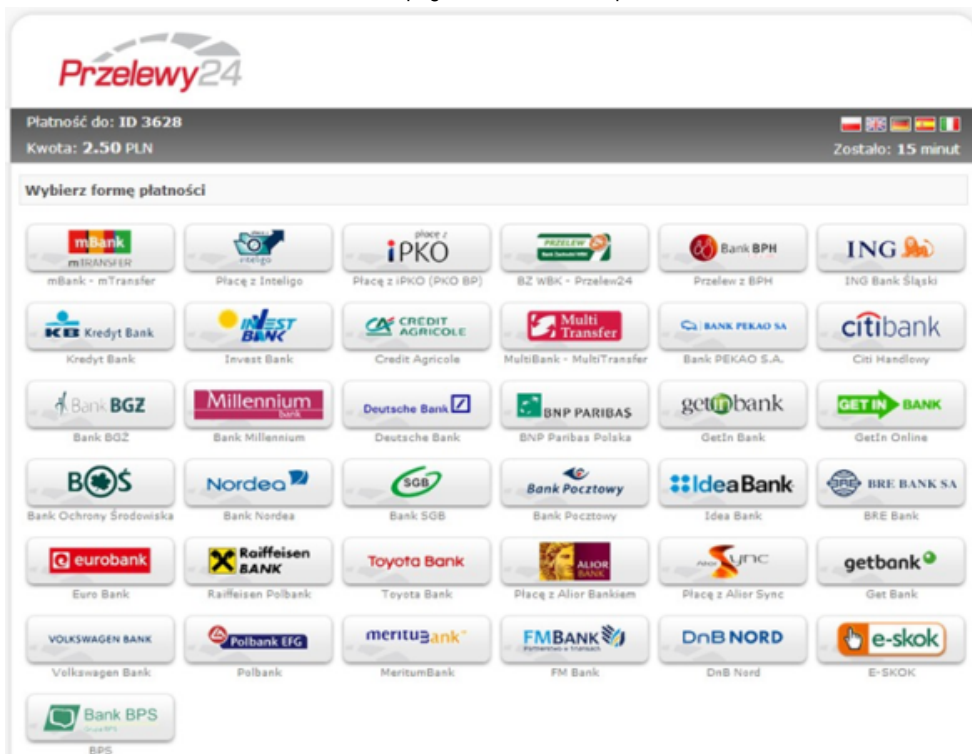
Przelewy24

Płatność do: ID 3628
Kwota: 2.50 PLN

Zostało: 15 minut

Wybierz formę płatności

| | | | | | |
|---|---|---|---|---|---|
| mBank mTRANSFER<br>mBank - mTransfer | inteligo<br>Płacę z Inteligo | płacę z iPKO<br>Płacę z iPKO (PKO BP) | PRZELEW<br>BZ WBK - Przelew24 | Bank BPH<br>Przelew z BPH | ING<br>ING Bank Śląski |
| KB Kredyt Bank<br>Kredyt Bank | INVEST BANK<br>Invest Bank | CREDIT AGRICOLE<br>Credit Agricole | Multi Transfer<br>MultiBank - MultiTransfer | BANK PEKAO SA<br>Bank PEKAO S.A. | citibank<br>Citi Handlowy |
| Bank BGZ<br>Bank BGŻ | Millennium bank<br>Bank Millennium | Deutsche Bank<br>Deutsche Bank | BNP PARIBAS<br>BNP Paribas Polska | getinbank<br>GetIn Bank | GET IN BANK<br>GetIn Online |
| BOŚ<br>Bank Ochrony Środowiska | Nordea<br>Bank Nordea | SGB<br>Bank SGB | Bank Pocztowy<br>Bank Pocztowy | IdeaBank<br>Idea Bank | BRE BANK SA<br>BRE Bank |
| eurobank<br>Euro Bank | Raiffeisen BANK<br>Raiffeisen Polbank | Toyota Bank<br>Toyota Bank | ALIOR BANK<br>Płacę z Alior Bankiem | Alior Sync<br>Płacę z Alior Sync | getbank<br>Get Bank |
| VOLKSWAGEN BANK<br>Volkswagen Bank | Polbank EFG<br>Polbank | meritumbank<br>MeritumBank | FMBANK<br>FM Bank | DnB NORD<br>DnB Nord | e-skok<br>E-SKOK |
| Bank BPS<br>BPS | | | | | |